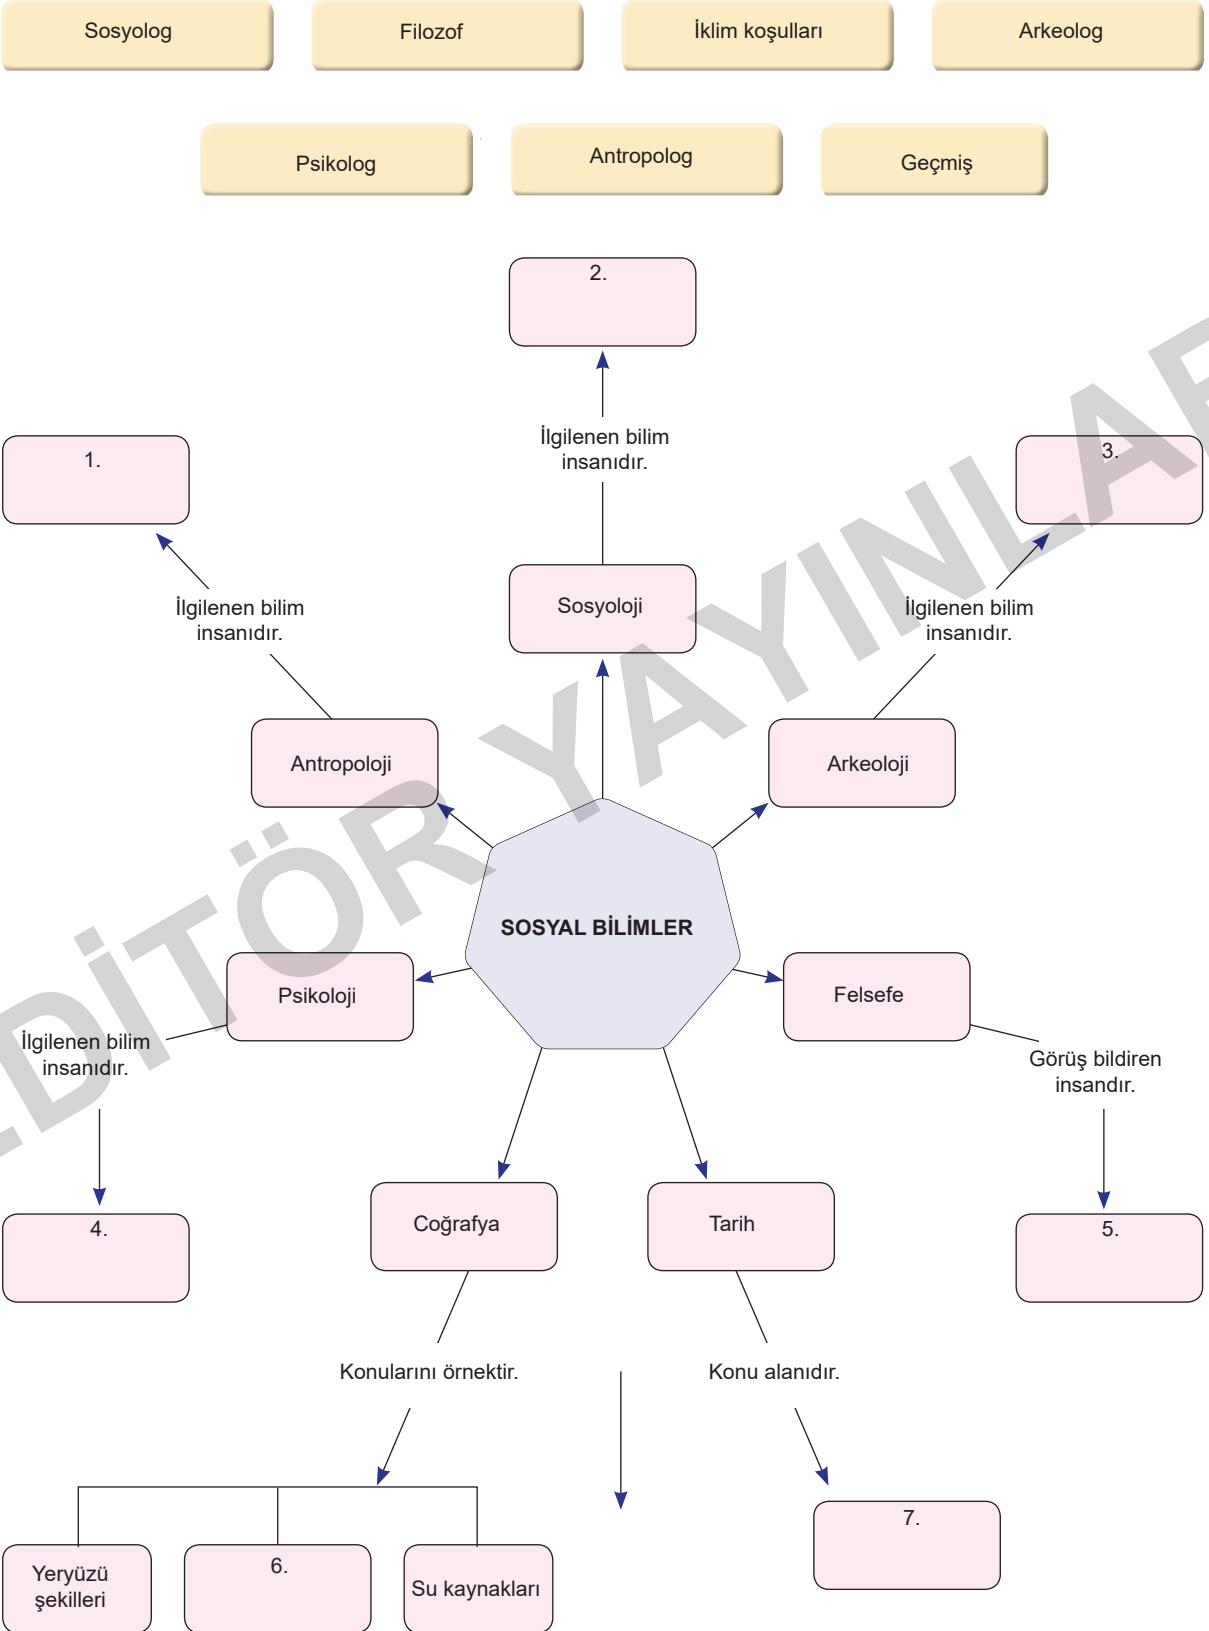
Sosyolog
Filozof
İklim koşulları
Arkeolog
Psikolog
Antropolog
Geçmiş

2.
İlgilenen bilim insanıdır.
1.
3.
İlgilenen bilim insanıdır.
Sosyoloji
İlgilenen bilim insanıdır.
Antropoloji
Arkeoloji
SOSYAL BİLİMLER
Psikoloji
Felsefe
İlgilenen bilim insanıdır.
Görüş bildiren insandır.
4.
Coğrafya
Tarih
5.
Konularını örnektir.
Konu alanıdır.
7.
Yeryüzü şekilleri
6.
Su kaynakları

EDİTÖR YAYINLAR